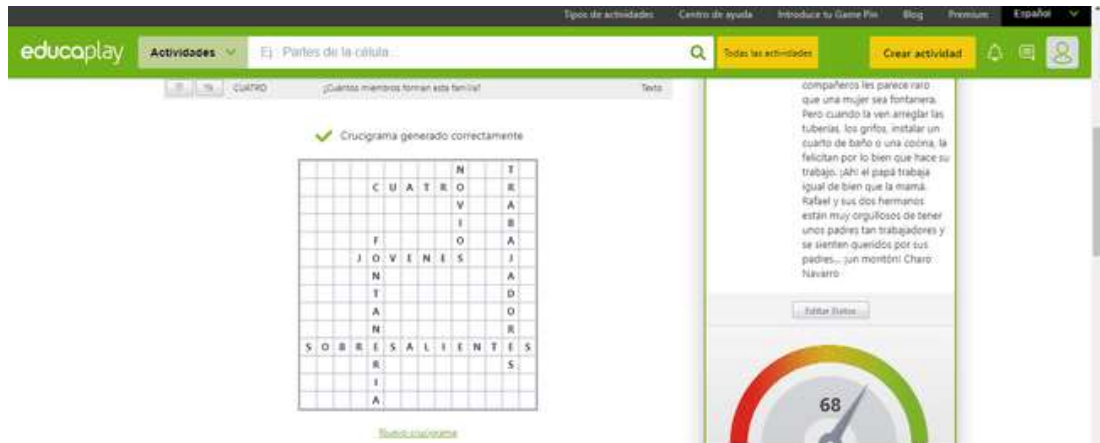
Tipos de actividades Centro de ayuda Introduce tu Game Pin Blog Premium Español

educaplay Actividades Ej: Partes de la célula... Todas las actividades Crear actividad

CUATRO ¿Cuántos miembros forman esta familia? Texto

Crucigrama generado correctamente

| | | | | | | | | | | | |
|---|---|---|---|---|---|---|---|---|---|---|---|
| | | | | | | N | | | T | | |
| | | C | U | A | T | R | O | | R | | |
| | | | | | | V | | | A | | |
| | | | | | | I | | | B | | |
| | | F | | | | O | | | A | | |
| | J | O | V | E | N | E | S | | J | | |
| | | N | | | | | | | A | | |
| | | T | | | | | | | D | | |
| | | A | | | | | | | O | | |
| | | N | | | | | | | R | | |
| S | O | B | R | E | S | A | L | I | E | N | T | E | S |
| | | R | | | | | | | S | | |
| | | I | | | | | | | | | |
| | | A | | | | | | | | | |

Nuevo crucigrama

compañeros les parece raro que una mujer sea fontanera. Pero cuando la ven arreglar las tuberías, los grifos, instalar un cuarto de baño o una cocina, la felicitan por lo bien que hace su trabajo. ¡Ah! el papá trabaja igual de bien que la mamá. Rafael y sus dos hermanos están muy orgullosos de tener unos padres tan trabajadores y se sienten queridos por sus padres... ¡un montón! Charo Navarro

Editar Datos

68